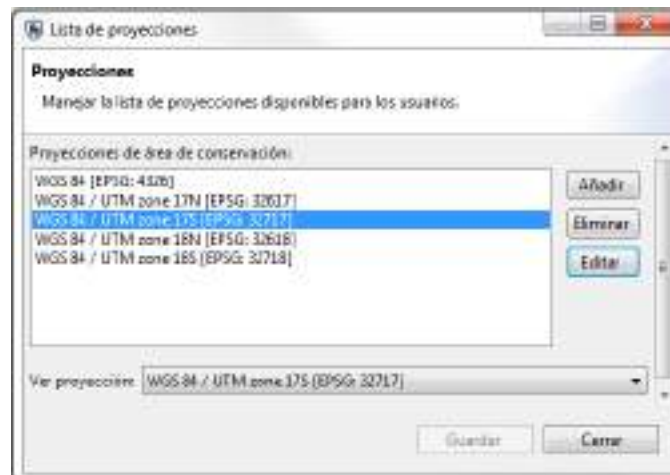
Lista de proyecciones

Proyecciones

Manejar la lista de proyecciones disponibles para los usuarios.

Proyecciones de área de conservación:

WGS 84 [EPSG: 4326]
WGS 84 / UTM zone 17N [EPSG: 32617]
WGS 84 / UTM zone 17S [EPSG: 32717]
WGS 84 / UTM zone 18N [EPSG: 32618]
WGS 84 / UTM zone 18S [EPSG: 32718]

Añadir
Eliminar
Editar

Ver proyección: WGS 84 / UTM zone 17S [EPSG: 32717]

Guardar
Cerrar